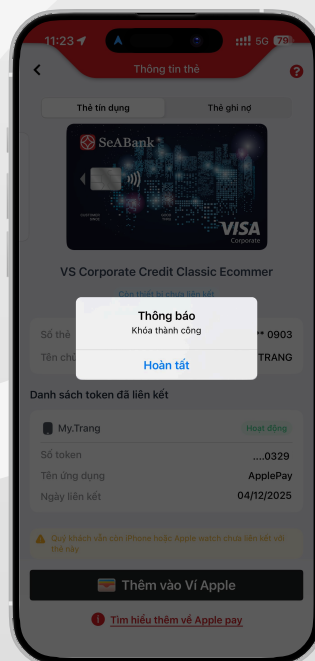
11:23 5G 79

Thông tin thẻ

Thẻ tín dụng | Thẻ ghi nợ

SeABank

VISA Corporate

VS Corporate Credit Classic Ecommer

Còn thiết bị chưa liên kết

Số thẻ ** 0903

Tên chủ TRANG

Thông báo
Khóa thành công
Hoàn tất

Danh sách token đã liên kết

My.Trang Hoạt động

Số token ....0329
Tên ứng dụng ApplePay
Ngày liên kết 04/12/2025

Quý khách vẫn còn iPhone hoặc Apple watch chưa liên kết với thẻ này

Thêm vào Ví Apple

Tìm hiểu thêm về Apple pay